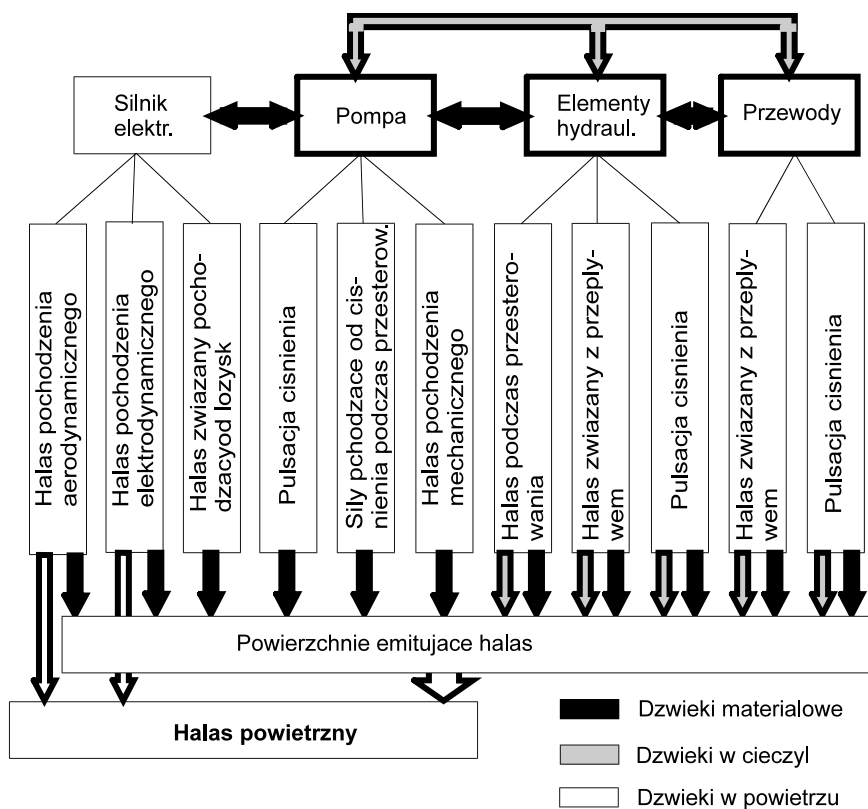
Silnik elektr.

Pompa

Elementy hydraul.

Przewody

Halas pochodzenia aerodynamicznego

Halas pochodzenia elektrodynamicznego

Halas zwiazany pochodzacyod lozysk

Pulsacja cisnienia

Sily pchodzace od cisnienia podczas przesterow.

Halas pochodzenia mechanicznego

Halas podczas przesterowania

Halas zwiazany z przeplywem

Pulsacja cisnienia

Halas zwiazany z przeplywem

Pulsacja cisnienia

Powierzchnie emitujace halas

Halas powietrzny

Dzwieki materialowe

Dzwieki w cieczyl

Dzwieki w powietrzu